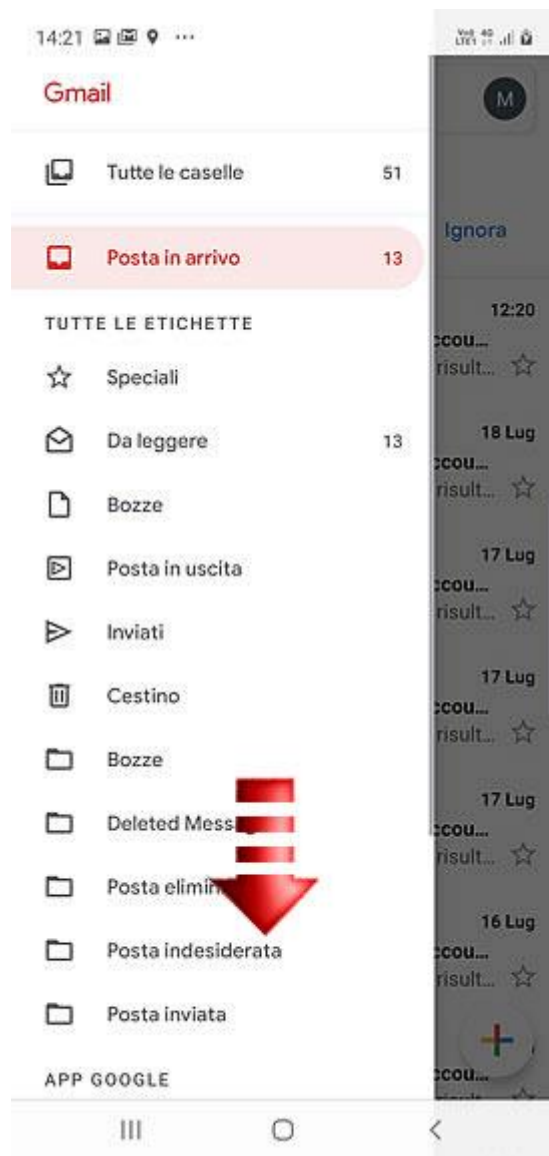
14:21 ···

Vo) 4G LTE1

Gmail

M

Tutte le caselle 51

Ignora

Posta in arrivo 13

TUTTE LE ETICHETTE

12:20
ccou...
risult...

Speciali

Da leggere 13

18 Lug
ccou...
risult...

Bozze

Posta in uscita

17 Lug
ccou...
risult...

Inviati

Cestino

17 Lug
ccou...
risult...

Bozze

Deleted Mess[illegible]

17 Lug
ccou...
risult...

Posta elimin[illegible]

Posta indesiderata

16 Lug
ccou...
risult...

Posta inviata

APP GOOGLE

ccou...